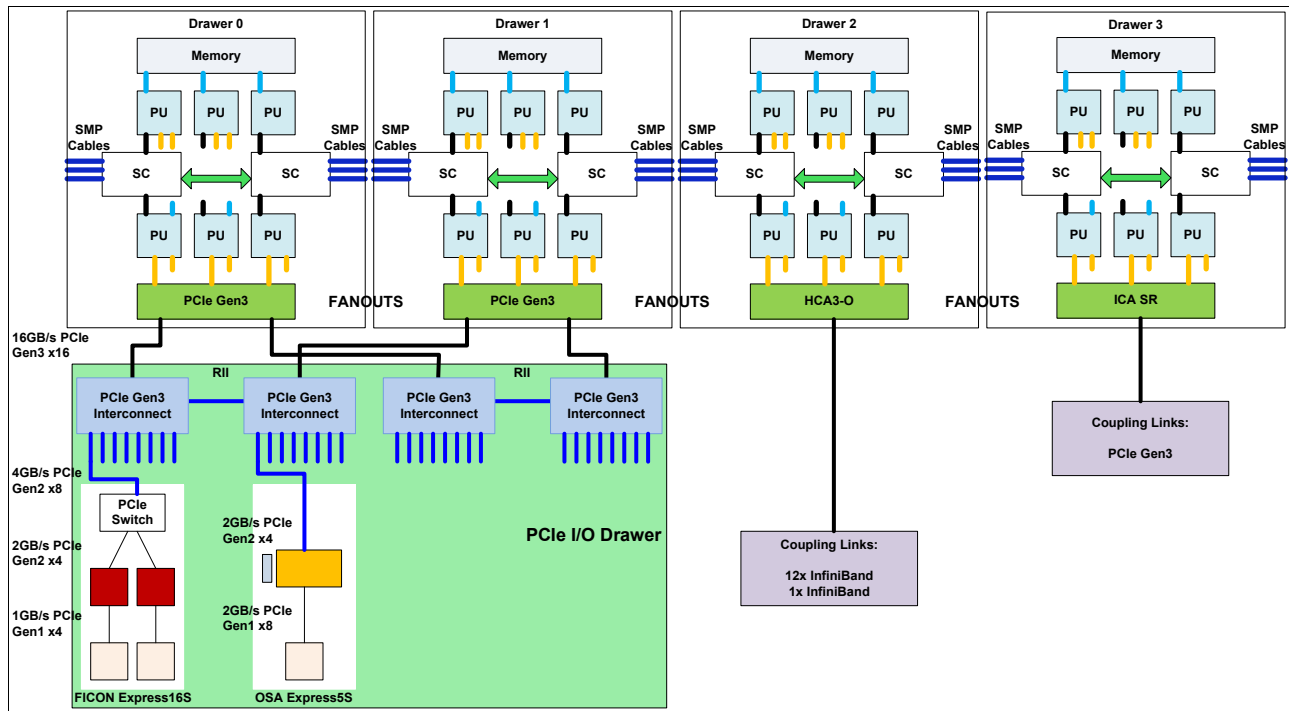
Drawer 0

Memory

PU PU PU

SMP Cables

SC

SC

SMP Cables

PU PU PU

PCIe Gen3

FANOUTS

Drawer 1

Memory

PU PU PU

SMP Cables

SC

SC

SMP Cables

PU PU PU

PCIe Gen3

FANOUTS

Drawer 2

Memory

PU PU PU

SMP Cables

SC

SC

SMP Cables

PU PU PU

HCA3-O

FANOUTS

Drawer 3

Memory

PU PU PU

SMP Cables

SC

SC

SMP Cables

PU PU PU

ICA SR

16GB/s PCIe Gen3 x16

RII

RII

PCIe Gen3 Interconnect

PCIe Gen3 Interconnect

PCIe Gen3 Interconnect

PCIe Gen3 Interconnect

4GB/s PCIe Gen2 x8

PCIe Switch

2GB/s PCIe Gen2 x4

1GB/s PCIe Gen1 x4

2GB/s PCIe Gen2 x4

2GB/s PCIe Gen1 x8

FICON Express16S

OSA Express5S

PCIe I/O Drawer

Coupling Links:

12x InfiniBand
1x InfiniBand

Coupling Links:

PCIe Gen3